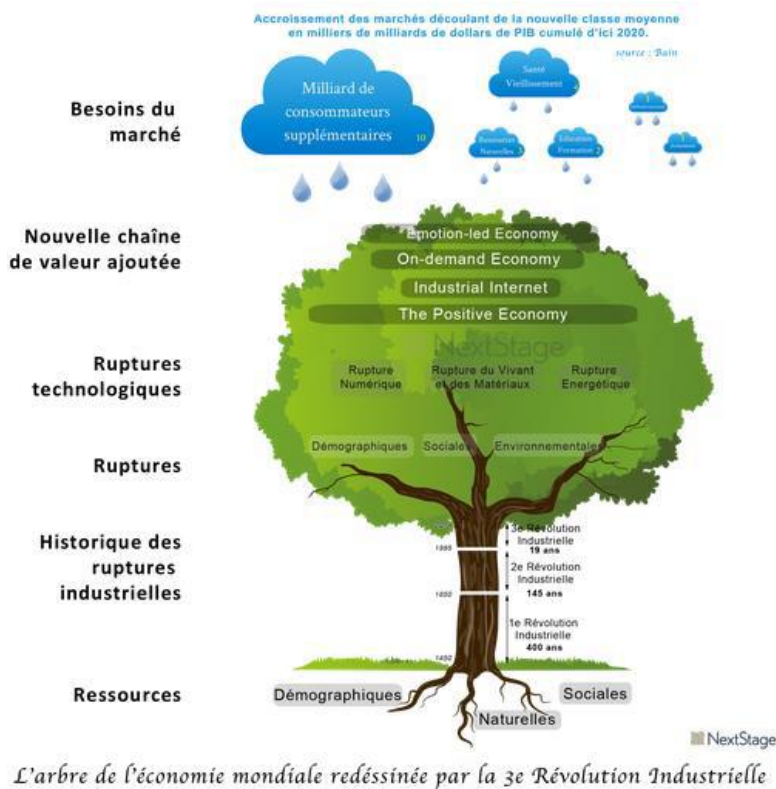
Accroissement des marchés découlant de la nouvelle classe moyenne en milliers de milliards de dollars de PIB cumulé d'ici 2020.

source : Bain

Besoins du marché

Milliard de consommateurs supplémentaires 10

Santé Vieillissement 4

Ressources Naturelles 3

Éducation Formation 2

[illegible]

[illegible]

Nouvelle chaîne de valeur ajoutée

Emotion-led Economy

On-demand Economy

Industrial Internet

The Positive Economy

NextStage

Ruptures technologiques

Rupture Numérique

Rupture du Vivant et des Matériaux

Rupture Energétique

Ruptures

Démographiques

Sociales

Environnementales

Historique des ruptures industrielles

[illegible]

3e Révolution Industrielle 19 ans

1995

2e Révolution Industrielle 145 ans

1850

1e Révolution Industrielle 400 ans

1450

Ressources

Démographiques

Naturelles

Sociales

NextStage

L'arbre de l'économie mondiale redéssinée par la 3e Révolution Industrielle